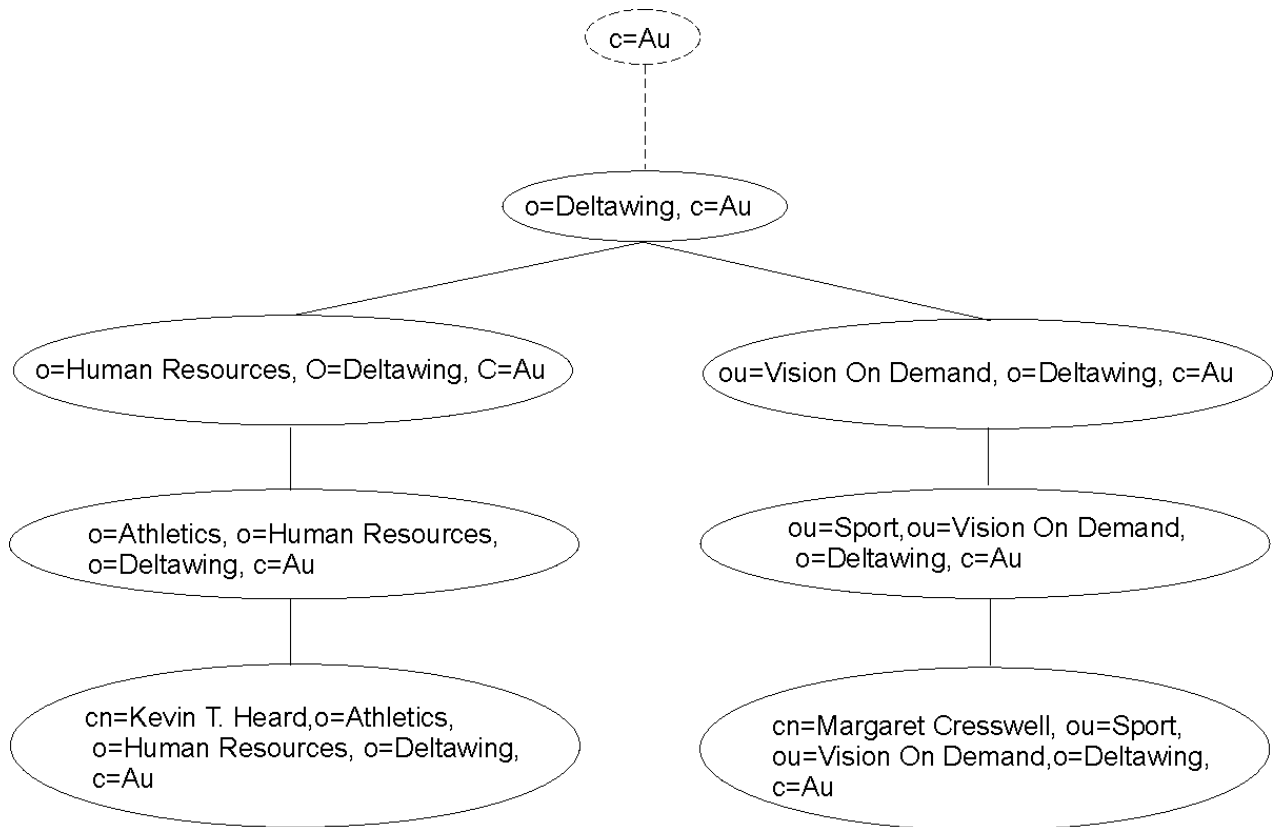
c=Au

o=Deltawing, c=Au

o=Human Resources, O=Deltawing, C=Au

ou=Vision On Demand, o=Deltawing, c=Au

o=Athletics, o=Human Resources, o=Deltawing, c=Au

ou=Sport,ou=Vision On Demand, o=Deltawing, c=Au

cn=Kevin T. Heard,o=Athletics, o=Human Resources, o=Deltawing, c=Au

cn=Margaret Cresswell, ou=Sport, ou=Vision On Demand,o=Deltawing, c=Au